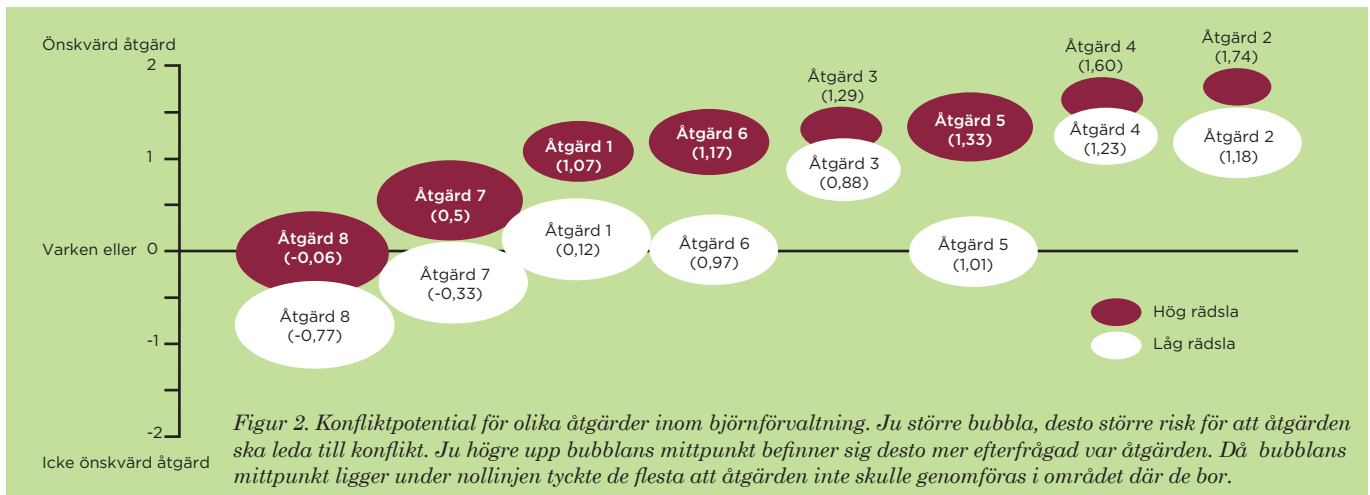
Önskvärd åtgärd

2

1

Varken eller 0

-1

-2

Icke önskvärd åtgärd

Åtgärd 8 (-0,06)

Åtgärd 8 (-0,77)

Åtgärd 7 (0,5)

Åtgärd 7 (-0,33)

Åtgärd 1 (1,07)

Åtgärd 1 (0,12)

Åtgärd 6 (1,17)

Åtgärd 6 (0,97)

Åtgärd 3 (1,29)

Åtgärd 3 (0,88)

Åtgärd 5 (1,33)

Åtgärd 5 (1,01)

Åtgärd 4 (1,60)

Åtgärd 4 (1,23)

Åtgärd 2 (1,74)

Åtgärd 2 (1,18)

Hög rädsla

Låg rädsla

Figur 2. Konfliktpotential för olika åtgärder inom björnförvaltning. Ju större bubbla, desto större risk för att åtgärden ska leda till konflikt. Ju högre upp bubblans mittpunkt befinner sig desto mer efterfrågad var åtgärden. Då bubblans mittpunkt ligger under nollinjen tyckte de flesta att åtgärden inte skulle genomföras i området där de bor.